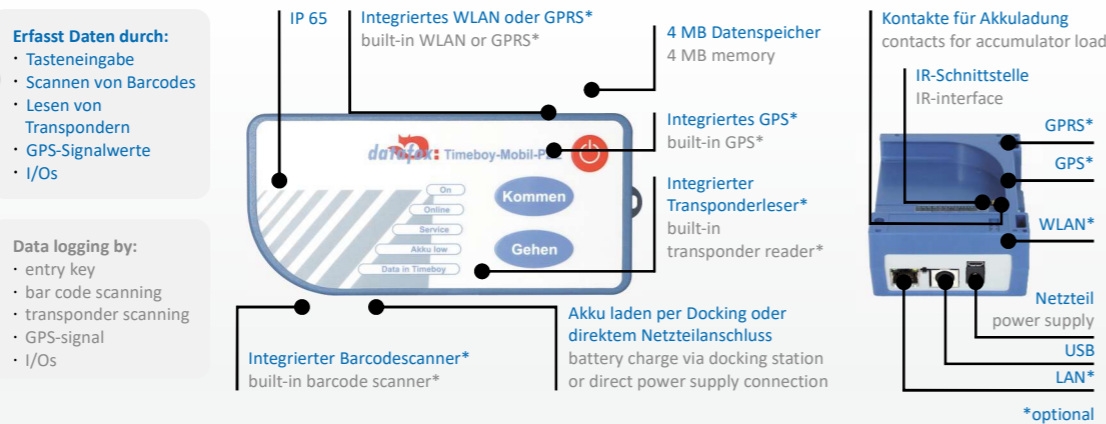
Erfasst Daten durch:
· Tasteneingabe
· Scannen von Barcodes
· Lesen von Transpondern
· GPS-Signalwerte
· I/Os

Data logging by:
· entry key
· bar code scanning
· transponder scanning
· GPS-signal
· I/Os

IP 65

Integriertes WLAN oder GPRS*
built-in WLAN or GPRS*

4 MB Datenspeicher
4 MB memory

Integriertes GPS*
built-in GPS*

Integrierter Transponderleser*
built-in transponder reader*

datafox: Timeboy-Mobil-P

On
Online
Service
Akku low
Data in Timeboy

Kommen
Gehen

Integrierter Barcodescanner*
built-in barcode scanner*

Akku laden per Docking oder direktem Netzteilanschluss
battery charge via docking station or direct power supply connection

Kontakte für Akkuladung
contacts for accumulator load

IR-Schnittstelle
IR-interface

GPRS*
GPS*
WLAN*

Netzteil
power supply
USB
LAN*

*optional